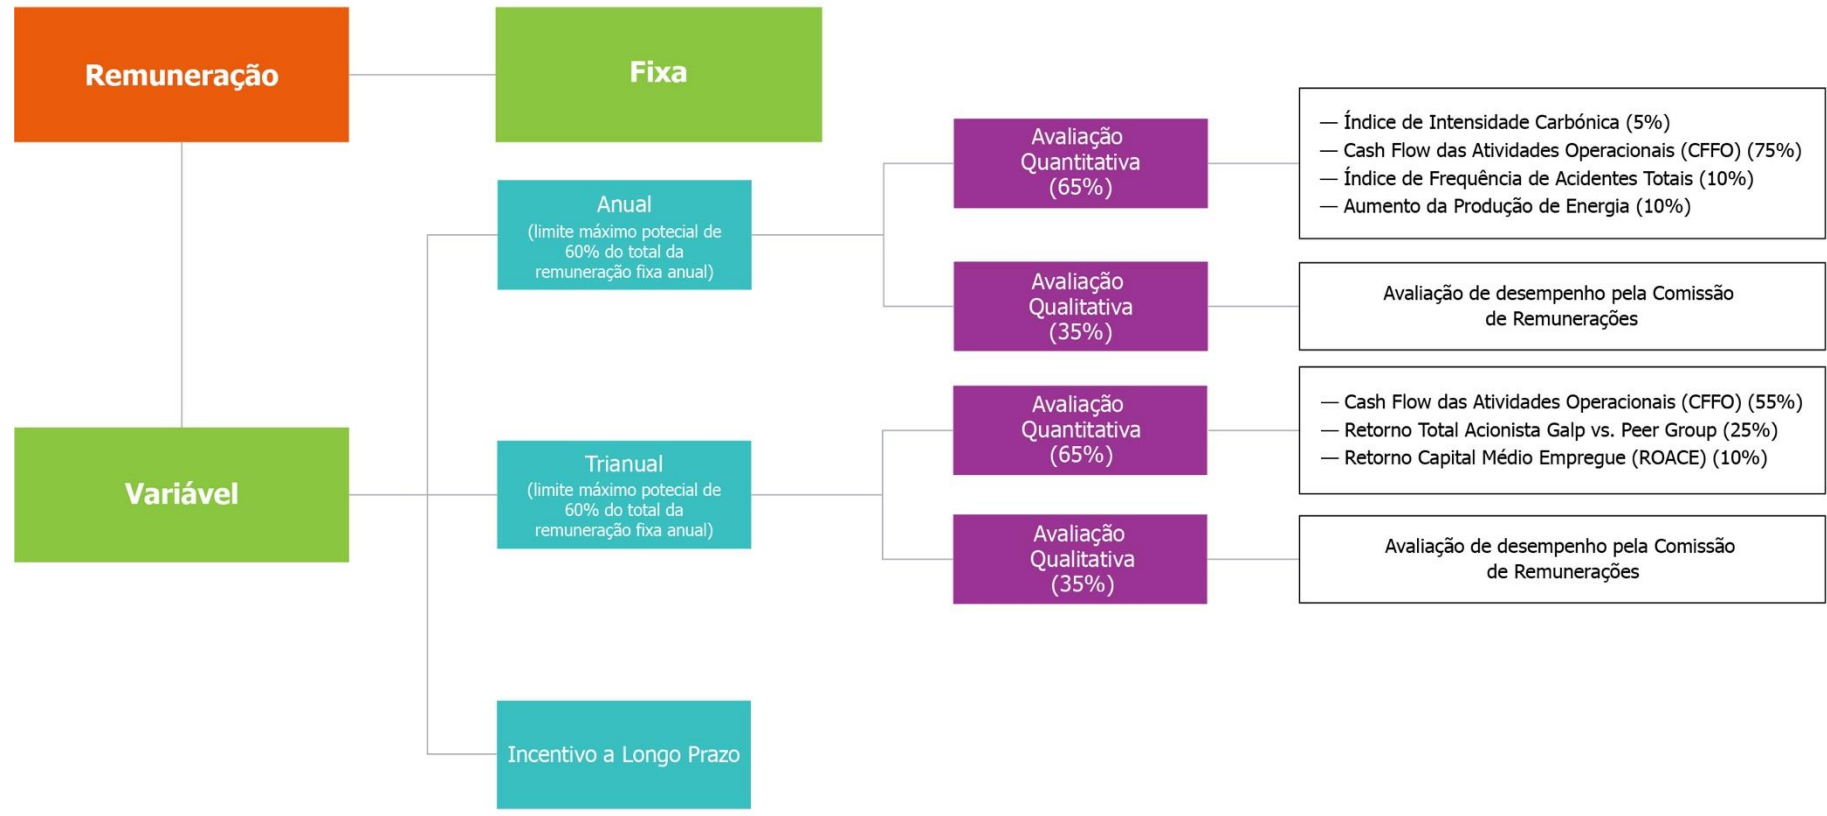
Remuneração

Fixa

Variável

Anual
(limite máximo potecial de 60% do total da remuneração fixa anual)

Avaliação Quantitativa (65%)

— Índice de Intensidade Carbónica (5%)
— Cash Flow das Atividades Operacionais (CFFO) (75%)
— Índice de Frequência de Acidentes Totais (10%)
— Aumento da Produção de Energia (10%)

Avaliação Qualitativa (35%)

Avaliação de desempenho pela Comissão de Remunerações

Trianual
(limite máximo potecial de 60% do total da remuneração fixa anual)

Avaliação Quantitativa (65%)

— Cash Flow das Atividades Operacionais (CFFO) (55%)
— Retorno Total Acionista Galp vs. Peer Group (25%)
— Retorno Capital Médio Empregue (ROACE) (10%)

Avaliação Qualitativa (35%)

Avaliação de desempenho pela Comissão de Remunerações

Incentivo a Longo Prazo